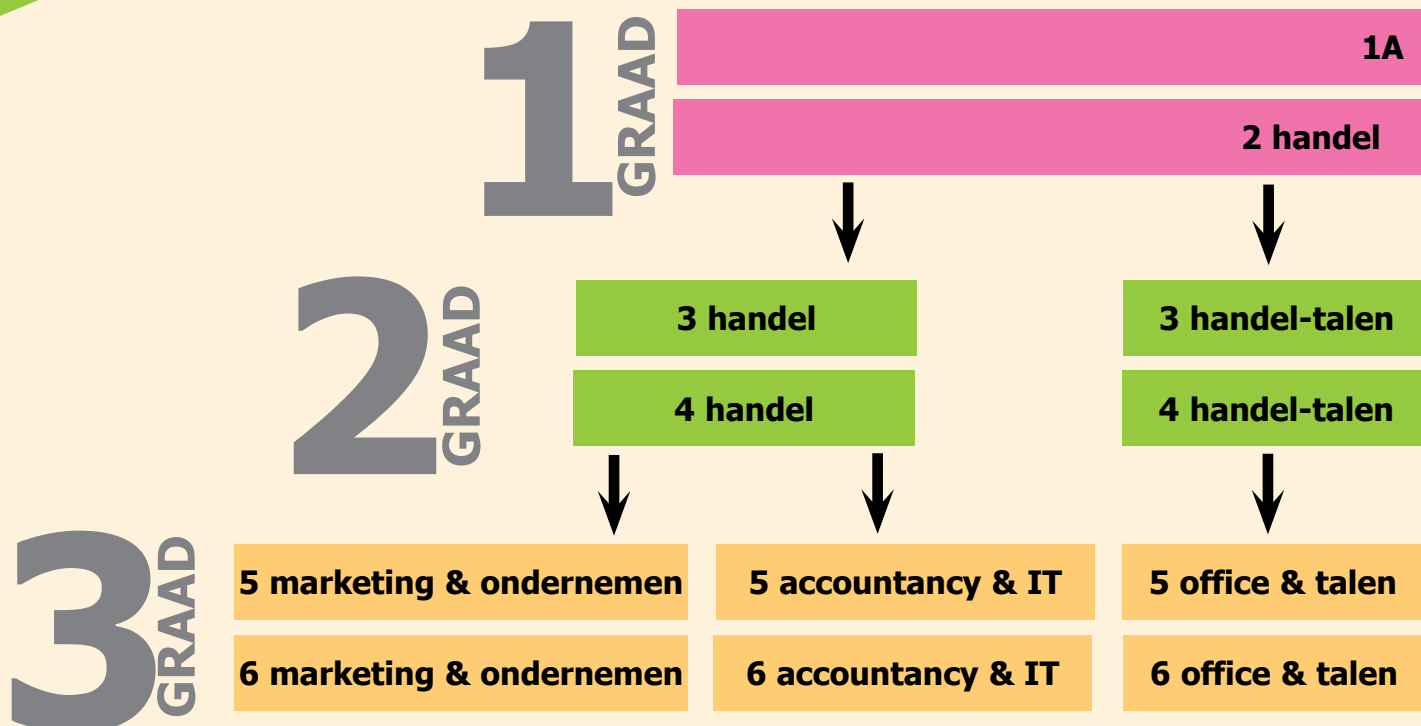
1 GRAAD

1A

2 handel

2 GRAAD

3 handel

4 handel

3 handel-talen

4 handel-talen

3 GRAAD

5 marketing & ondernemen

6 marketing & ondernemen

5 accountancy & IT

6 accountancy & IT

5 office & talen

6 office & talen